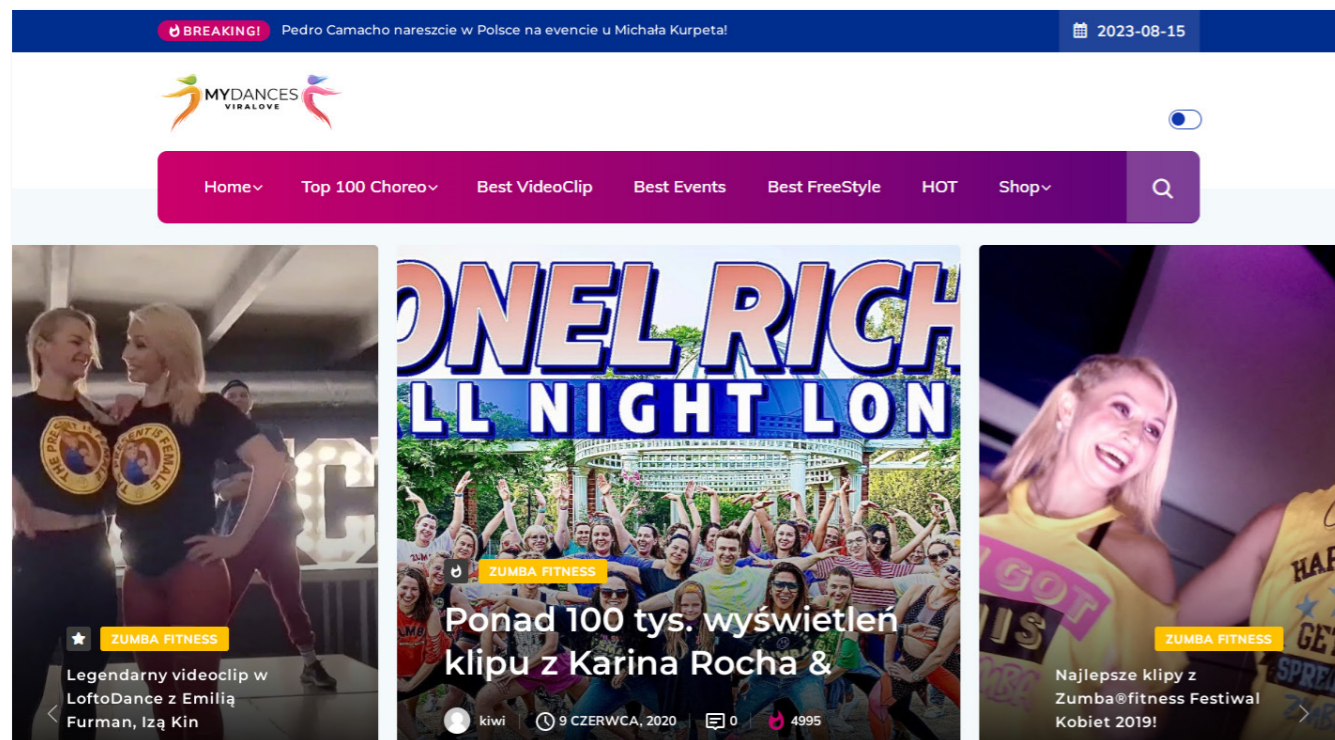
BREAKING! Pedro Camacho nareszcie w Polsce na evencie u Michała Kurpeta!

2023-08-15

MYDANCES VIRALOVE

Home Top 100 Choreo Best VideoClip Best Events Best FreeStyle HOT Shop

ZUMBA FITNESS

Legendarny videoclip w LoftoDance z Emilią Furman, Izą Kin

ONEL RICH
LL NIGHT LON

ZUMBA FITNESS

Ponad 100 tys. wyświetleń klipu z Karina Rocha &

kiwi 9 CZERWCA, 2020 0 4995

ZUMBA FITNESS

Najlepsze klipy z Zumba®fitness Festiwal Kobiet 2019!